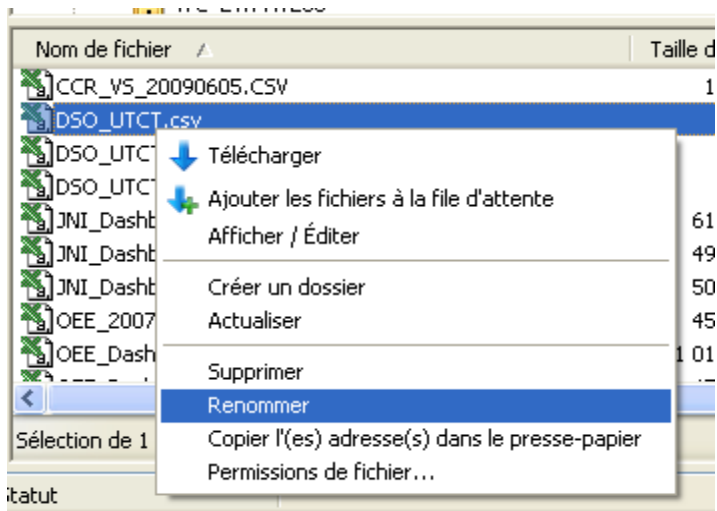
Nom de fichier

Taille d

CCR_VS_20090605.CSV 1

DSO_UTCT.csv

DSO_UTC

DSO_UTC

JNI_Dashb 61

JNI_Dashb 49

JNI_Dashb 50

OEE_2007 45

OEE_Dash 1 01

Sélection de 1

Statut

Télécharger

Ajouter les fichiers à la file d'attente

Afficher / Éditer

Créer un dossier

Actualiser

Supprimer

Renommer

Copier l'(es) adresse(s) dans le presse-papier

Permissions de fichier...